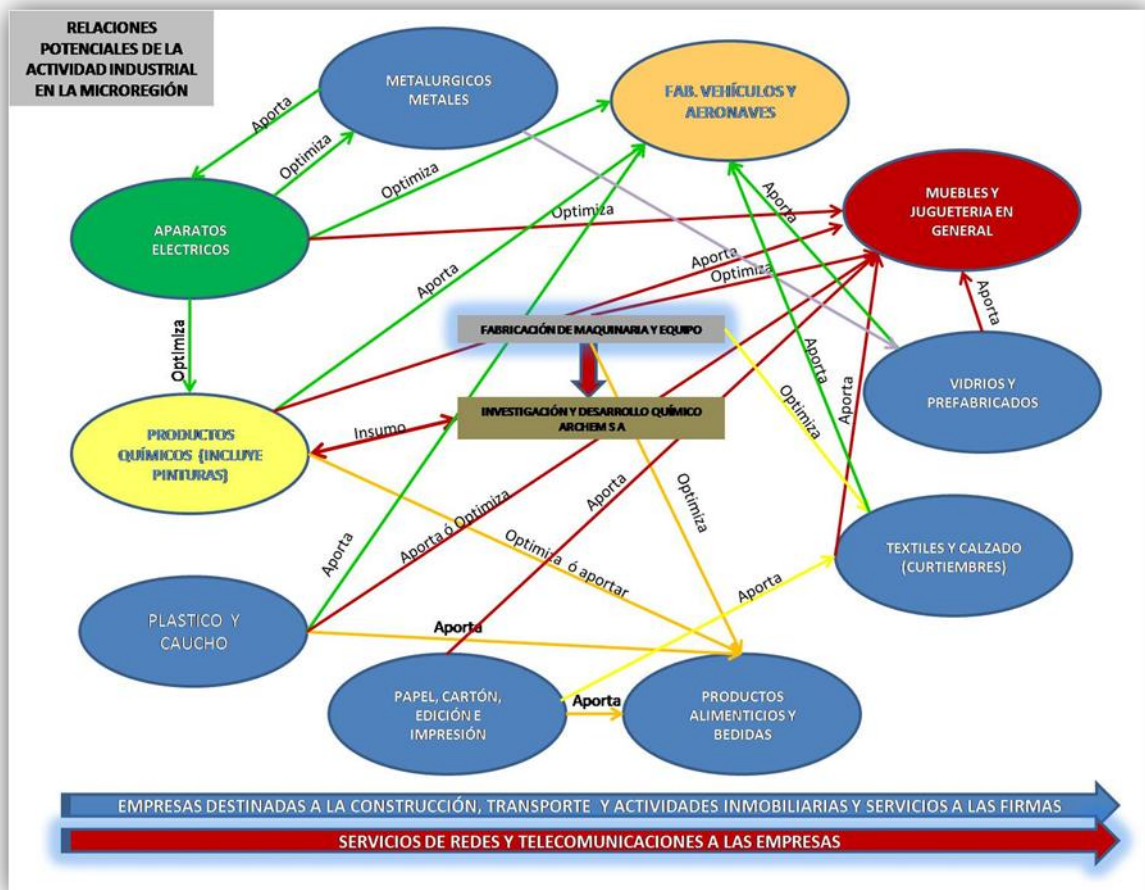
RELACIONES POTENCIALES DE LA ACTIVIDAD INDUSTRIAL EN LA MICROREGIÓN

METALURGICOS METALES

FAB. VEHÍCULOS Y AERONAVES

MUEBLES Y JUGUETERIA EN GENERAL

APARATOS ELECTRICOS

Aporta

Optimiza

Optimiza

Optimiza

Aporta

Aporta

Optimiza

Optimiza

FABRICACIÓN DE MAQUINARIA Y EQUIPO

INVESTIGACIÓN Y DESARROLLO QUÍMICO ARCHEM S A

Insumo

PRODUCTOS QUÍMICOS (INCLUYE PINTURAS)

Aporta

Aporta

Aporta

Optimiza

Aporta

VIDRIOS Y PREFABRICADOS

Optimiza

Aporta

Aporta ó Optimiza

Optimiza

Aporta

Optimiza ó aportar

TEXTILES Y CALZADO (CURTIEMBRES)

PLASTICO Y CAUCHO

Aporta

Aporta

PAPEL, CARTÓN, EDICIÓN E IMPRESIÓN

Aporta

PRODUCTOS ALIMENTICIOS Y BEDIDAS

EMPRESAS DESTINADAS A LA CONSTRUCCIÓN, TRANSPORTE Y ACTIVIDADES INMOBILIARIAS Y SERVICIOS A LAS FIRMAS

SERVICIOS DE REDES Y TELECOMUNICACIONES A LAS EMPRESAS